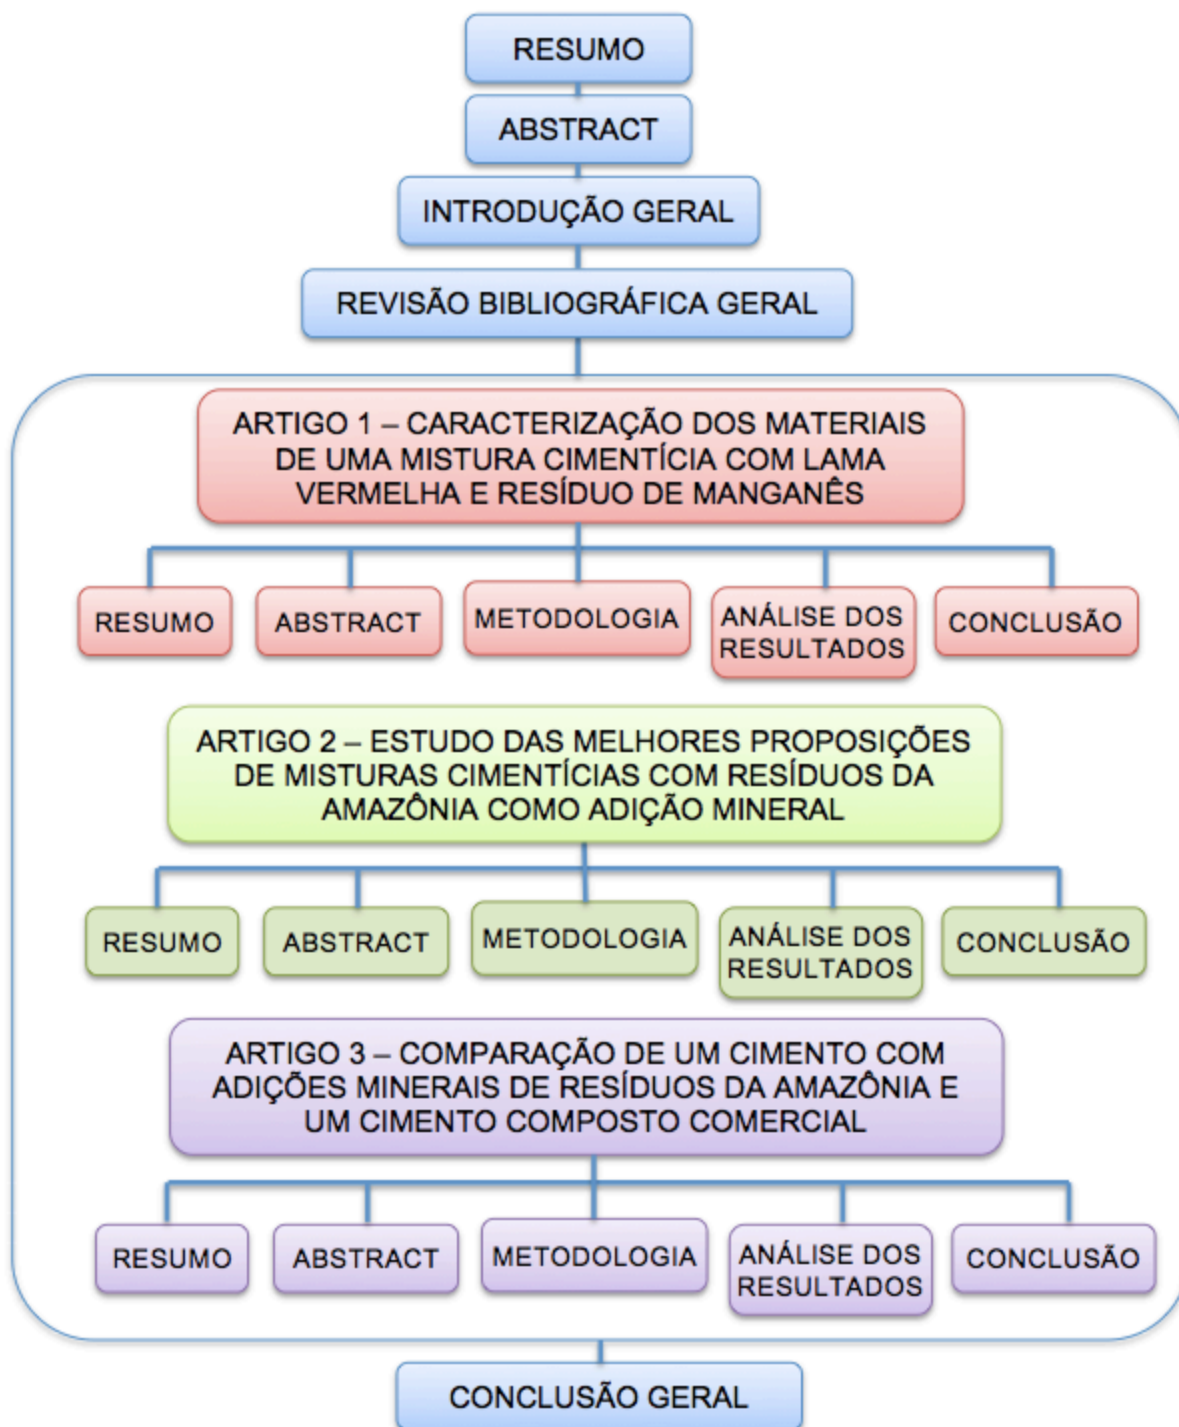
RESUMO

ABSTRACT

INTRODUÇÃO GERAL

REVISÃO BIBLIOGRÁFICA GERAL

ARTIGO 1 – CARACTERIZAÇÃO DOS MATERIAIS DE UMA MISTURA CIMENTÍCIA COM LAMA VERMELHA E RESÍDUO DE MANGANÊS

RESUMO
ABSTRACT
METODOLOGIA
ANÁLISE DOS RESULTADOS
CONCLUSÃO

ARTIGO 2 – ESTUDO DAS MELHORES PROPOSIÇÕES DE MISTURAS CIMENTÍCIAS COM RESÍDUOS DA AMAZÔNIA COMO ADIÇÃO MINERAL

RESUMO
ABSTRACT
METODOLOGIA
ANÁLISE DOS RESULTADOS
CONCLUSÃO

ARTIGO 3 – COMPARAÇÃO DE UM CIMENTO COM ADIÇÕES MINERAIS DE RESÍDUOS DA AMAZÔNIA E UM CIMENTO COMPOSTO COMERCIAL

RESUMO
ABSTRACT
METODOLOGIA
ANÁLISE DOS RESULTADOS
CONCLUSÃO

CONCLUSÃO GERAL